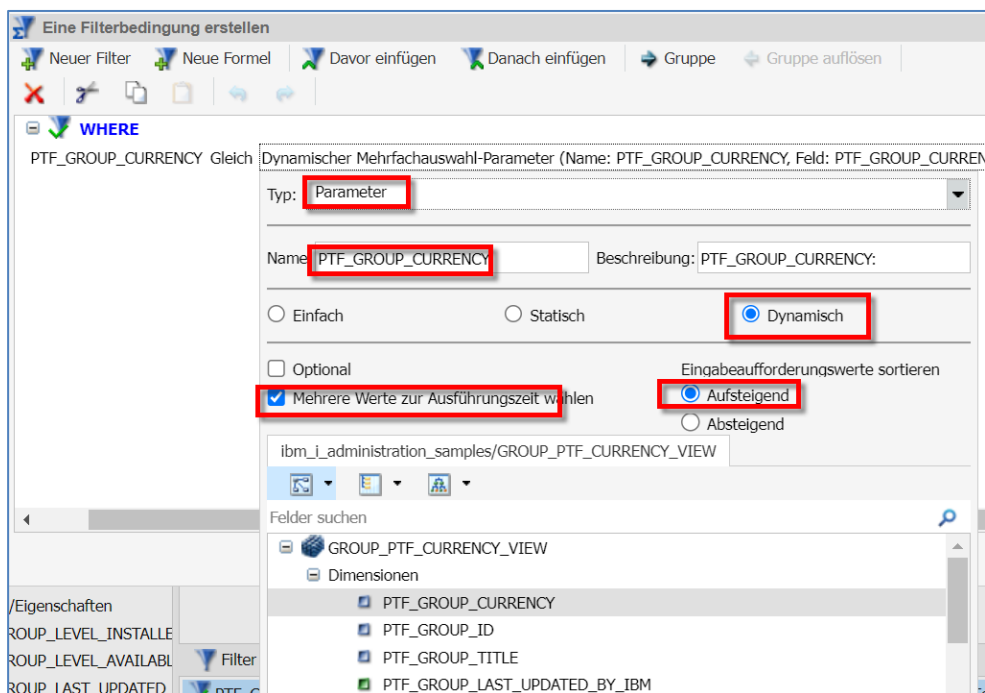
Eine Filterbedingung erstellen

Neuer Filter Neue Formel Davor einfügen Danach einfügen Gruppe Gruppe auflösen

WHERE

PTF_GROUP_CURRENCY Gleich Dynamischer Mehrfachauswahl-Parameter (Name: PTF_GROUP_CURRENCY, Feld: PTF_GROUP_CURREN

Typ: Parameter

Name PTF_GROUP_CURRENCY Beschreibung: PTF_GROUP_CURRENCY:

Einfach Statisch Dynamisch

Optional

Mehrere Werte zur Ausführungszeit wählen

Eingabeaufforderungswerte sortieren

Aufsteigend

Absteigend

ibm_i_administration_samples/GROUP_PTF_CURRENCY_VIEW

Felder suchen

GROUP_PTF_CURRENCY_VIEW

Dimensionen

PTF_GROUP_CURRENCY

PTF_GROUP_ID

PTF_GROUP_TITLE

PTF_GROUP_LAST_UPDATED_BY_IBM

/Eigenschaften

ROUP_LEVEL_INSTALLE

ROUP_LEVEL_AVAILABL

ROUP_LAST_UPDATED

Filter